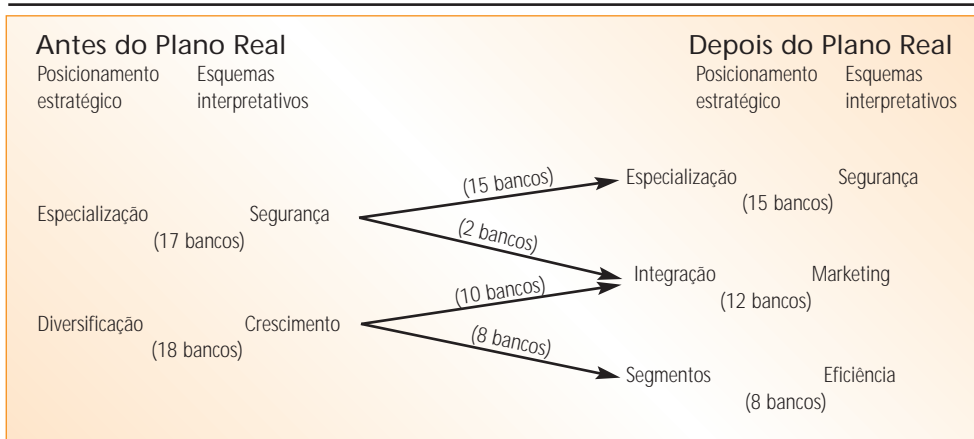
Antes do Plano Real
Posicionamento estratégico
Esquemas interpretativos

Depois do Plano Real
Posicionamento estratégico
Esquemas interpretativos

Especialização Segurança
(17 bancos)

(15 bancos)

Especialização Segurança
(15 bancos)

(2 bancos)

Integração Marketing
(12 bancos)

(10 bancos)

Diversificação Crescimento
(18 bancos)

(8 bancos)

Segmentos Eficiência
(8 bancos)